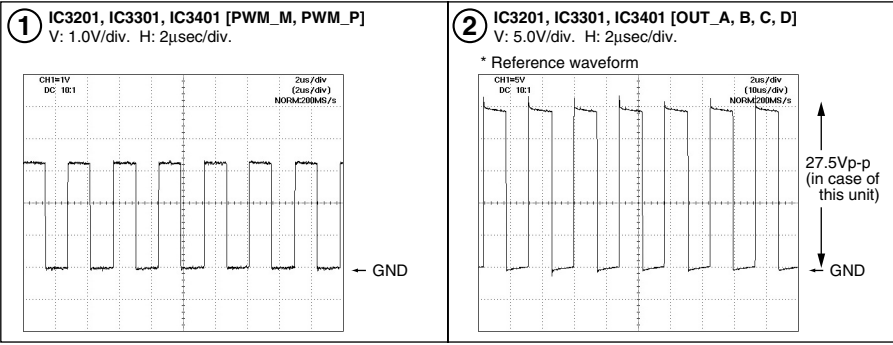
1 IC3201, IC3301, IC3401 [PWM_M, PWM_P]
V: 1.0V/div. H: 2µsec/div.

CH1=1V
DC 10:1

2us/div
(2us/div)
NORM:200MS/s

← GND

2 IC3201, IC3301, IC3401 [OUT_A, B, C, D]
V: 5.0V/div. H: 2µsec/div.

* Reference waveform

CH1=5V
DC 10:1

2us/div
(10us/div)
NORM:200MS/s

27.5Vp-p
(in case of
this unit)

← GND